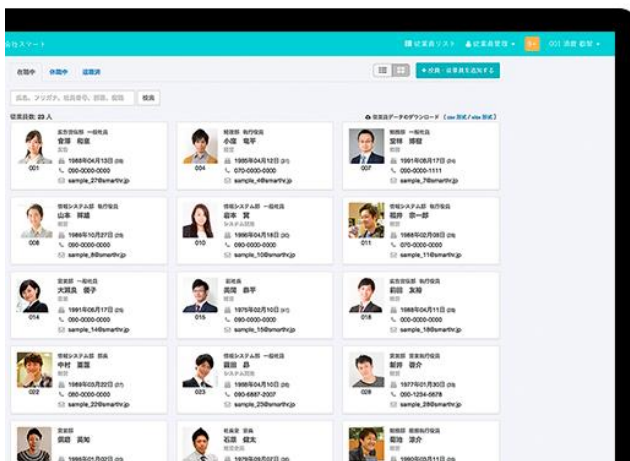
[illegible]スマート

従業員リスト　従業員管理　001 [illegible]

在籍中　休職中　退職済

＋従業・従業員を追加する

氏名、フリガナ、社員番号、部署、役職　検索

従業員数: 23 人

従業員データのダウンロード（csv 形式 / xlsx 形式）

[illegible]
安藤 和恵
001
1985年04月13日
090-0000-0000
sample_27@smarthr.jp

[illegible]
小室 竜平
004
1985年04月12日
070-0000-0000
sample_4@smarthr.jp

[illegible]
宮林 琢樹
007
1991年08月17日
090-0000-1111
sample_7@smarthr.jp

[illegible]
山本 祥雄
008
1988年10月27日
090-0000-0000
sample_8@smarthr.jp

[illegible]
岩本 賞
010
1986年04月18日
090-0000-0000
sample_10@smarthr.jp

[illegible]
福井 宗一郎
011
1988年02月08日
070-0000-0000
sample_11@smarthr.jp

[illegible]
大岡良 優子
014
1991年06月17日
090-0000-0000
sample_14@smarthr.jp

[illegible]
高岡 恭平
015
1979年02月10日
090-0000-0000
sample_15@smarthr.jp

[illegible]
前田 友裕
018
1988年04月11日
090-0000-0000
sample_18@smarthr.jp

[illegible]
中村 富重
022
1989年03月22日
080-0000-0000
sample_22@smarthr.jp

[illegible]
藤田 昌
023
1988年04月10日
090-6887-2007
sample_23@smarthr.jp

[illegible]
新井 健介
028
1977年01月30日
090-1234-5678
sample_28@smarthr.jp

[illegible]
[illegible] 美知

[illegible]
石原 健太

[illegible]
菊池 涼介